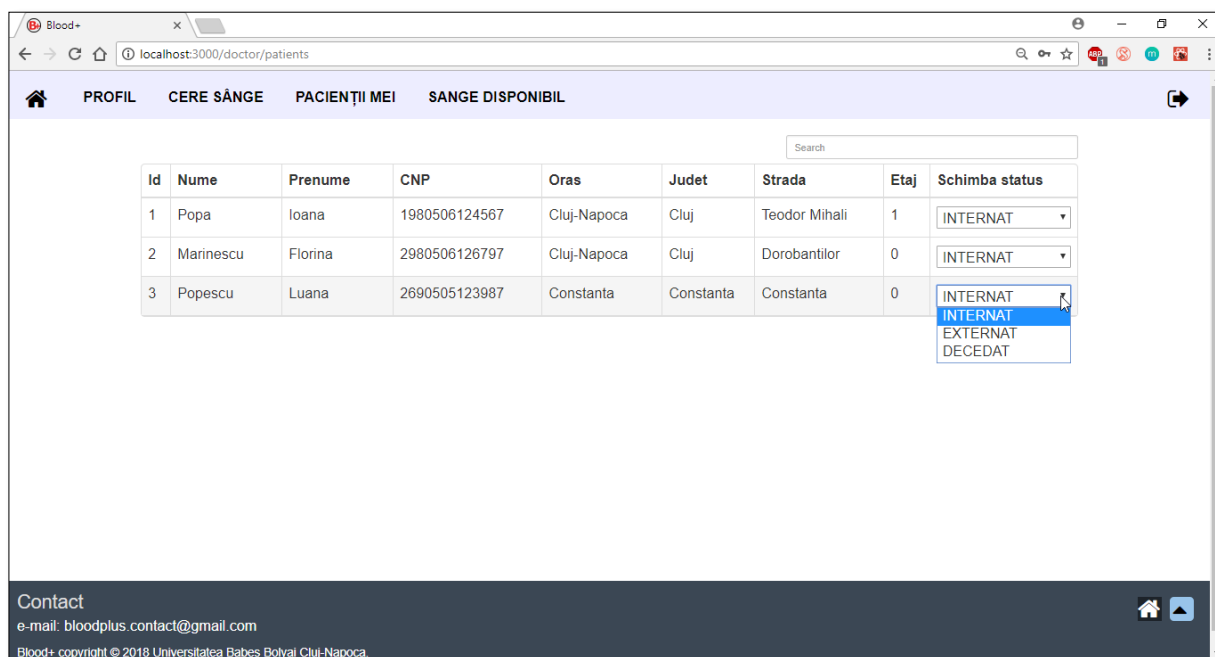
Blood+

localhost:3000/doctor/patients

PROFIL CERE SÂNGE PACIENȚII MEI SANGE DISPONIBIL

Search

| Id | Nume | Prenume | CNP | Oras | Judet | Strada | Etaj | Schimba status |
|---|---|---|---|---|---|---|---|---|
| 1 | Popa | Ioana | 1980506124567 | Cluj-Napoca | Cluj | Teodor Mihali | 1 | INTERNAT |
| 2 | Marinescu | Florina | 2980506126797 | Cluj-Napoca | Cluj | Dorobantilor | 0 | INTERNAT |
| 3 | Popescu | Luana | 2690505123987 | Constanta | Constanta | Constanta | 0 | INTERNAT |

INTERNAT
EXTERNAT
DECEDAT

Contact
e-mail: bloodplus.contact@gmail.com
Blood+ copyright © 2018 Universitatea Babes Bolyai Cluj-Napoca.